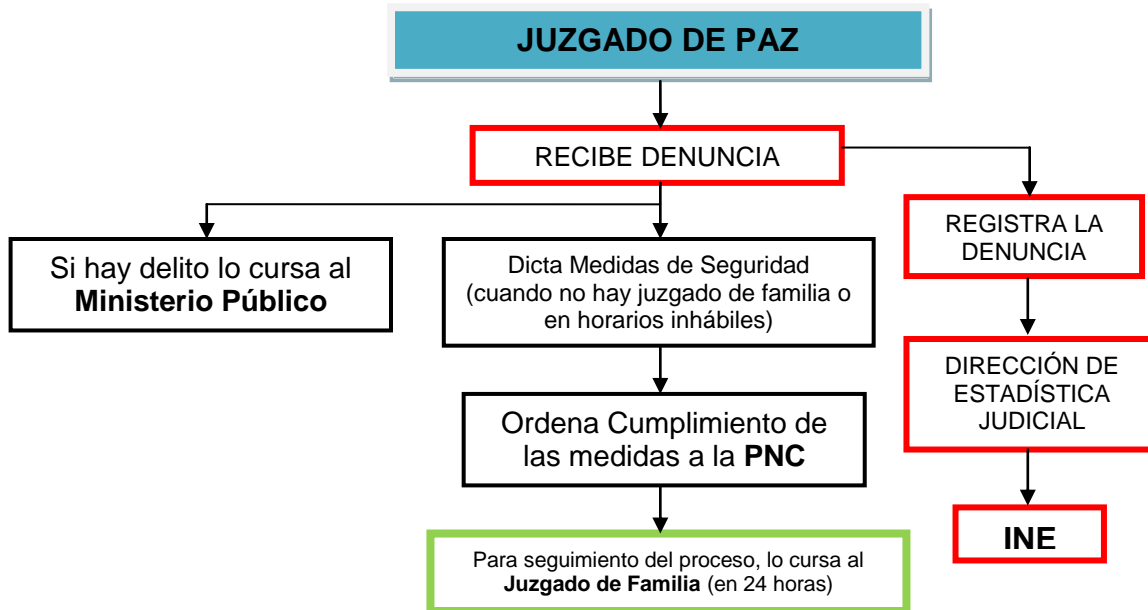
JUZGADO DE PAZ

RECIBE DENUNCIA

Si hay delito lo cursa al Ministerio Público

Dicta Medidas de Seguridad (cuando no hay juzgado de familia o en horarios inhábiles)

Ordena Cumplimiento de las medidas a la PNC

Para seguimiento del proceso, lo cursa al Juzgado de Familia (en 24 horas)

REGISTRA LA DENUNCIA

DIRECCIÓN DE ESTADÍSTICA JUDICIAL

INE